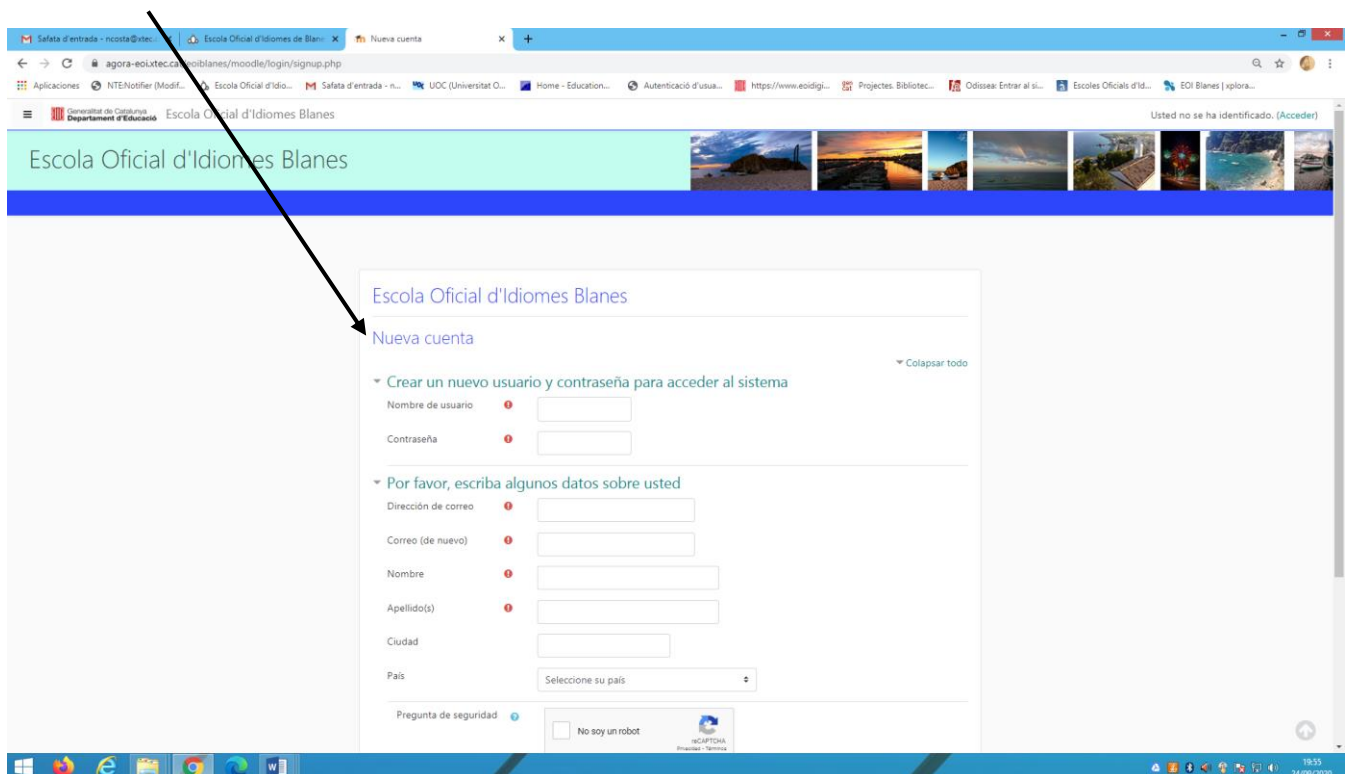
Safata d'entrada - ncosta@xtec | Escola Oficial d'Idiomes de Blanes | Nueva cuenta

agora-eoi.xtec.cat/eoiblanes/moodle/login/signup.php

Aplicaciones | NTENotifier (Modif... | Escola Oficial d'Idio... | Safata d'entrada - n... | UOC (Universitat O... | Home - Education... | Autenticació d'usua... | https://www.eoidigi... | Projectes. Bibliotec... | Odissea: Entrar al si... | Escoles Oficials d'Id... | EOI Blanes | xplora...

Generalitat de Catalunya Departament d'Educació Escola Oficial d'Idiomes Blanes

Usted no se ha identificado. (Acceder)

Escola Oficial d'Idiomes Blanes

Escola Oficial d'Idiomes Blanes

Nueva cuenta

Colapsar todo

Crear un nuevo usuario y contraseña para acceder al sistema

Nombre de usuario

Contraseña

Por favor, escriba algunos datos sobre usted

Dirección de correo

Correo (de nuevo)

Nombre

Apellido(s)

Ciudad

País

Seleccione su país

Pregunta de seguridad

No soy un robot

reCAPTCHA
Privacidad - Términos

19:55
24/09/2020